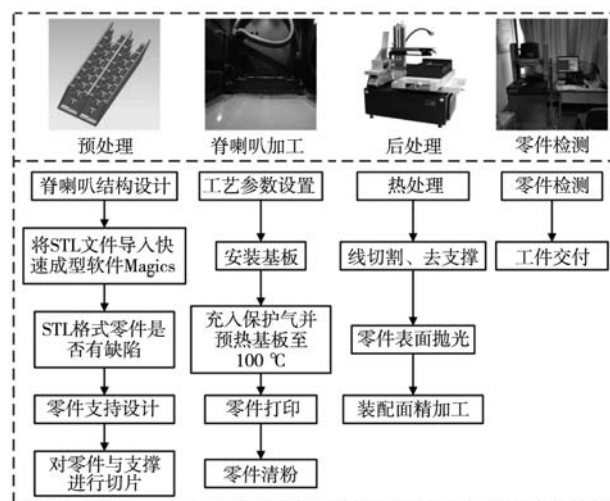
预处理

脊喇叭加工

后处理

零件检测

脊喇叭结构设计

将STL文件导入快速成型软件Magics

STL格式零件是否有缺陷

零件支持设计

对零件与支撑进行切片

工艺参数设置

安装基板

充入保护气并预热基板至100 ℃

零件打印

零件清粉

热处理

线切割、去支撑

零件表面抛光

装配面精加工

零件检测

工件交付